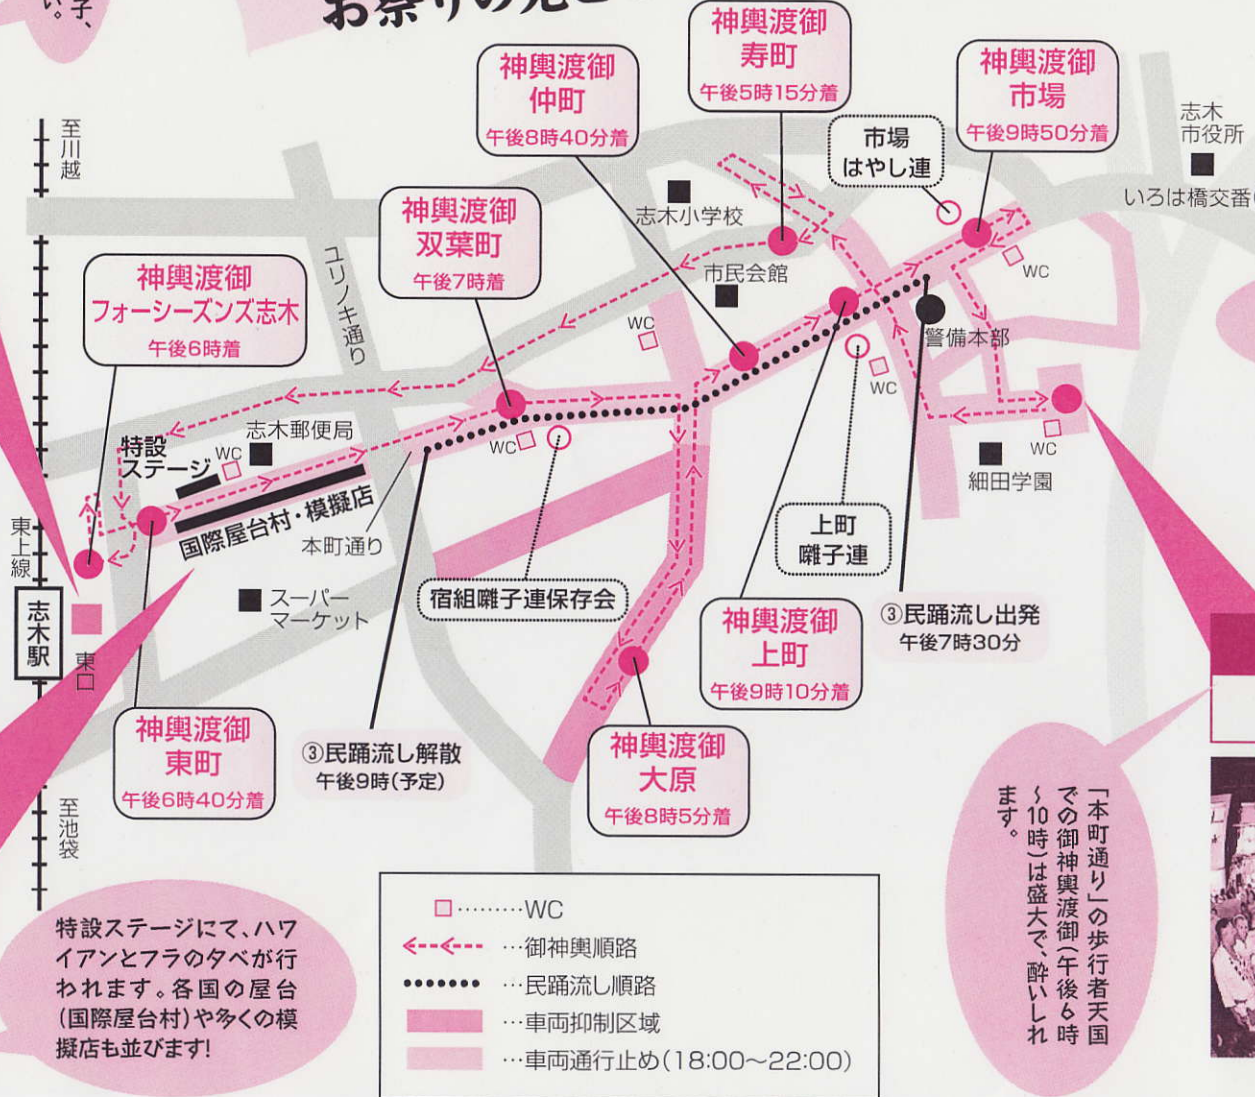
い。子、

お祭りの見どこ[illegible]

神輿渡御
寿町
午後5時15分着

神輿渡御
仲町
午後8時40分着

神輿渡御
市場
午後9時50分着

志木
市役所

いろは橋交番

市場
はやし連

至川越

志木小学校

神輿渡御
双葉町
午後7時着

市民会館

WC

神輿渡御
フォーシーズンズ志木
午後6時着

ユリノキ通り

WC

警備本部

WC

WC

特設ステージ

WC

志木郵便局

WC

細田学園

国際屋台村・模擬店

本町通り

上町
囃子連

東上線

志木駅

東口

スーパーマーケット

宿組囃子連保存会

③民踊流し出発
午後7時30分

神輿渡御
上町
午後9時10分着

神輿渡御
東町
午後6時40分着

③民踊流し解散
午後9時(予定)

神輿渡御
大原
午後8時5分着

「本町通り」の歩行者天国での御神輿渡御(午後6時〜10時)は盛大で、酔いしれます。

至池袋

特設ステージにて、ハワイアンとフラの夕べが行われます。各国の屋台(国際屋台村)や多くの模擬店も並びます!

□………WC
←--←-- …御神輿順路
••••••• …民踊流し順路
…車両抑制区域
…車両通行止め(18:00〜22:00)